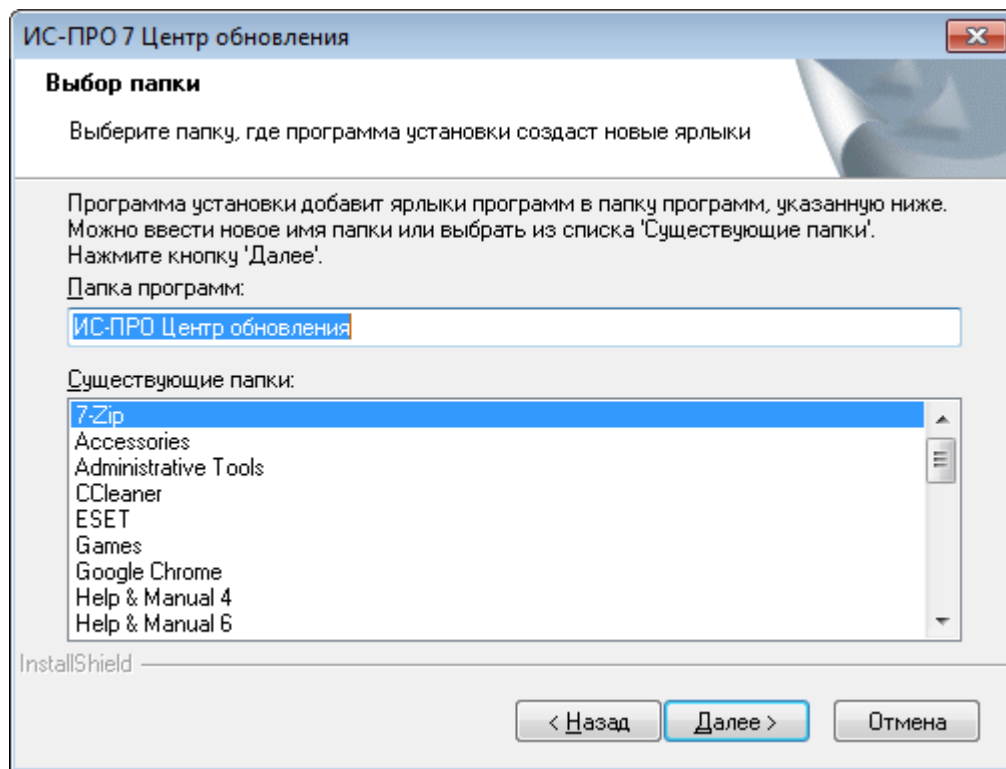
ИС-ПРО 7 Центр обновления

Выбор папки

Выберите папку, где программа установки создаст новые ярлыки

Программа установки добавит ярлыки программ в папку программ, указанную ниже. Можно ввести новое имя папки или выбрать из списка 'Существующие папки'. Нажмите кнопку 'Далее'.

Папка программ:

ИС-ПРО Центр обновления

Существующие папки:

7-Zip
Accessories
Administrative Tools
CCleaner
ESET
Games
Google Chrome
Help & Manual 4
Help & Manual 6

InstallShield

< Назад
Далее >
Отмена